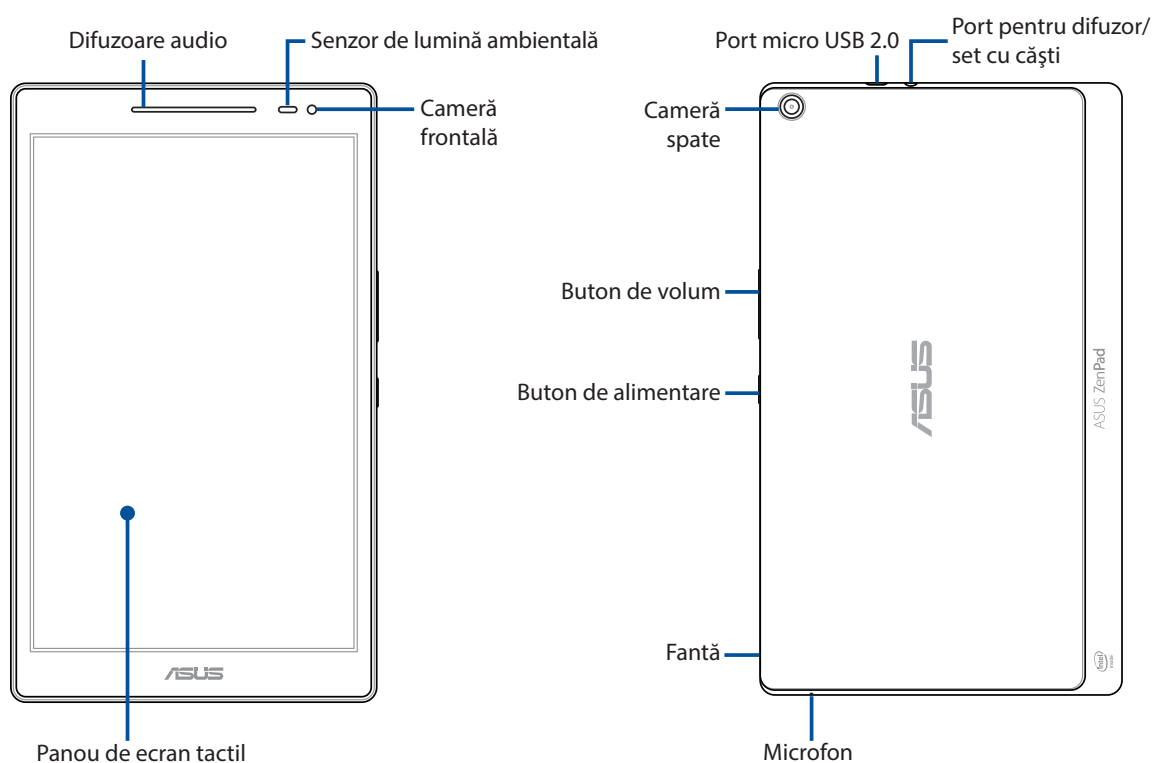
Difuzoare audio

Senzor de lumină ambientală

Cameră frontală

ASUS

Panou de ecran tactil

Port micro USB 2.0

Port pentru difuzor/ set cu căşti

Cameră spate

Buton de volum

Buton de alimentare

ASUS

ASUS ZenPad

Fantă

Microfon